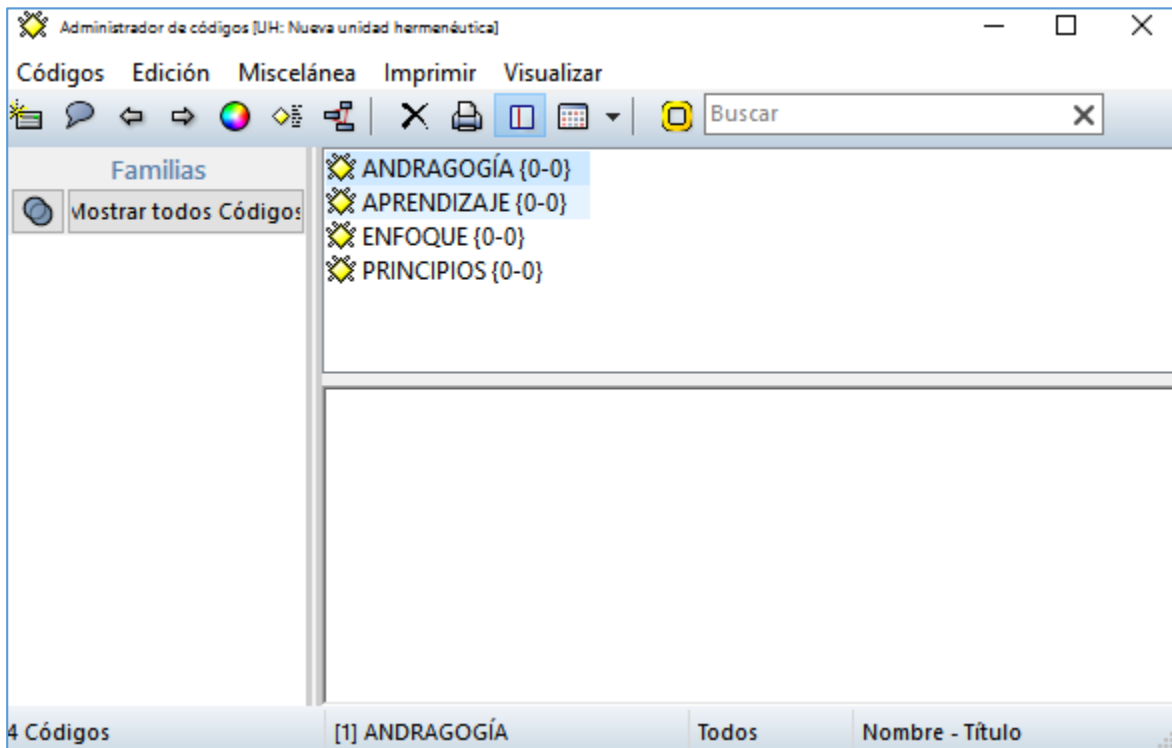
Administrador de códigos [UH: Nueva unidad hermenéutica]

Códigos Edición Miscelánea Imprimir Visualizar

Buscar

Familias

Mostrar todos Códigos

ANDRAGOGÍA {0-0}
APRENDIZAJE {0-0}
ENFOQUE {0-0}
PRINCIPIOS {0-0}

4 Códigos | [1] ANDRAGOGÍA | Todos | Nombre - Título